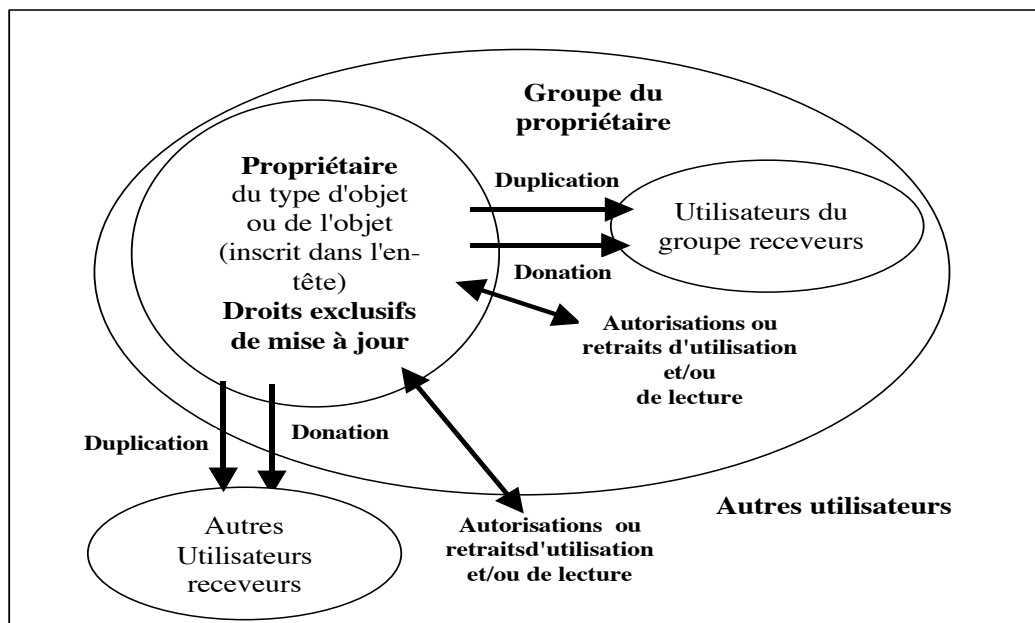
Groupe du propriétaire

Propriétaire du type d'objet ou de l'objet (inscrit dans l'entête)
Droits exclusifs de mise à jour

Duplication

Utilisateurs du groupe receveurs

Donation

Autorisations ou retraits d'utilisation et/ou de lecture

Duplication

Donation

Autres Utilisateurs receveurs

Autorisations ou retraitsd'utilisation et/ou de lecture

Autres utilisateurs